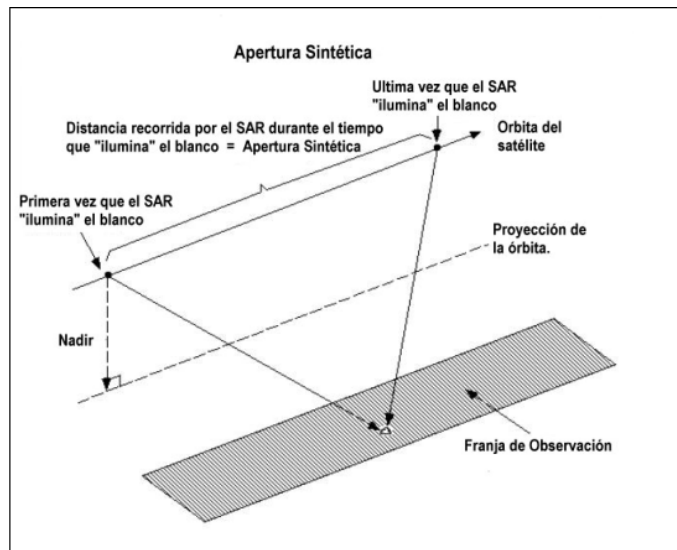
Apertura Sintética

Ultima vez que el SAR "ilumina" el blanco

Distancia recorrida por el SAR durante el tiempo que "ilumina" el blanco = Apertura Sintética

Orbita del satélite

Primera vez que el SAR "ilumina" el blanco

Proyección de la órbita.

Nadir

Franja de Observación